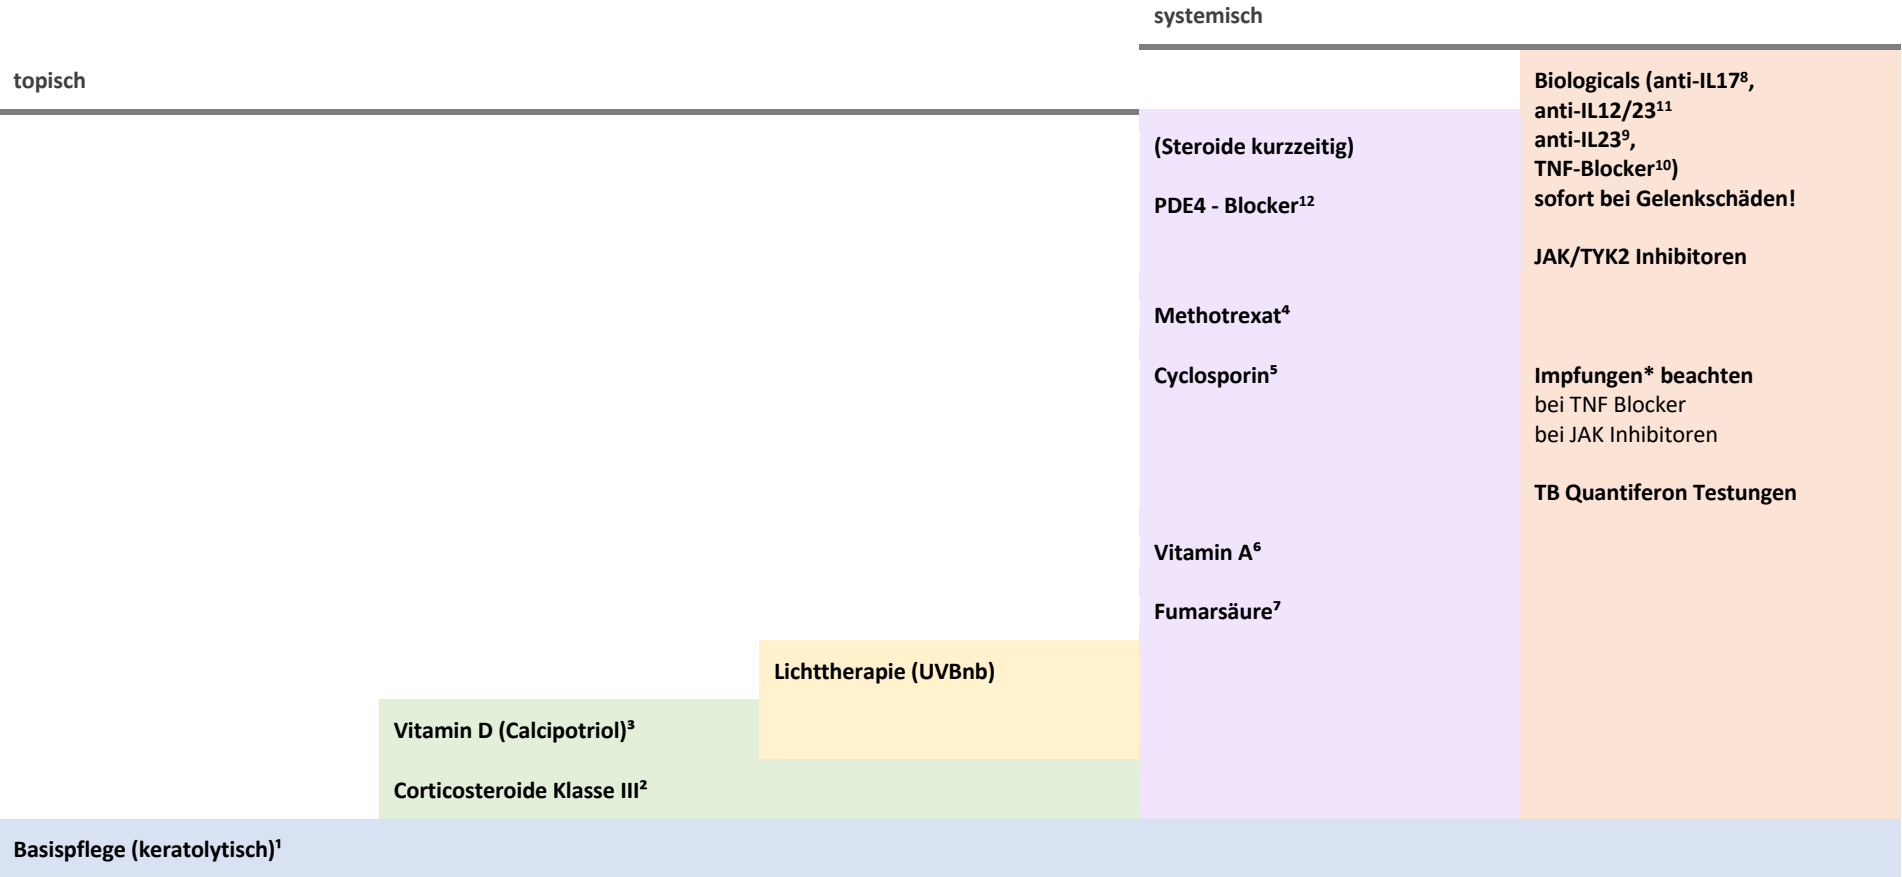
systemisch

topisch

(Steroide kurzzeitig)

PDE4 - Blocker$^{12}$

Methotrexat$^{4}$

Cyclosporin$^{5}$

Vitamin A$^{6}$

Fumarsäure$^{7}$

Biologicals (anti-IL17$^{8}$, anti-IL12/23$^{11}$ anti-IL23$^{9}$, TNF-Blocker$^{10}$) sofort bei Gelenkschäden!

JAK/TYK2 Inhibitoren

Impfungen* beachten
bei TNF Blocker
bei JAK Inhibitoren

TB Quantiferon Testungen

Lichttherapie (UVBnb)

Vitamin D (Calcipotriol)$^{3}$

Corticosteroide Klasse III$^{2}$

Basispflege (keratolytisch)$^{1}$